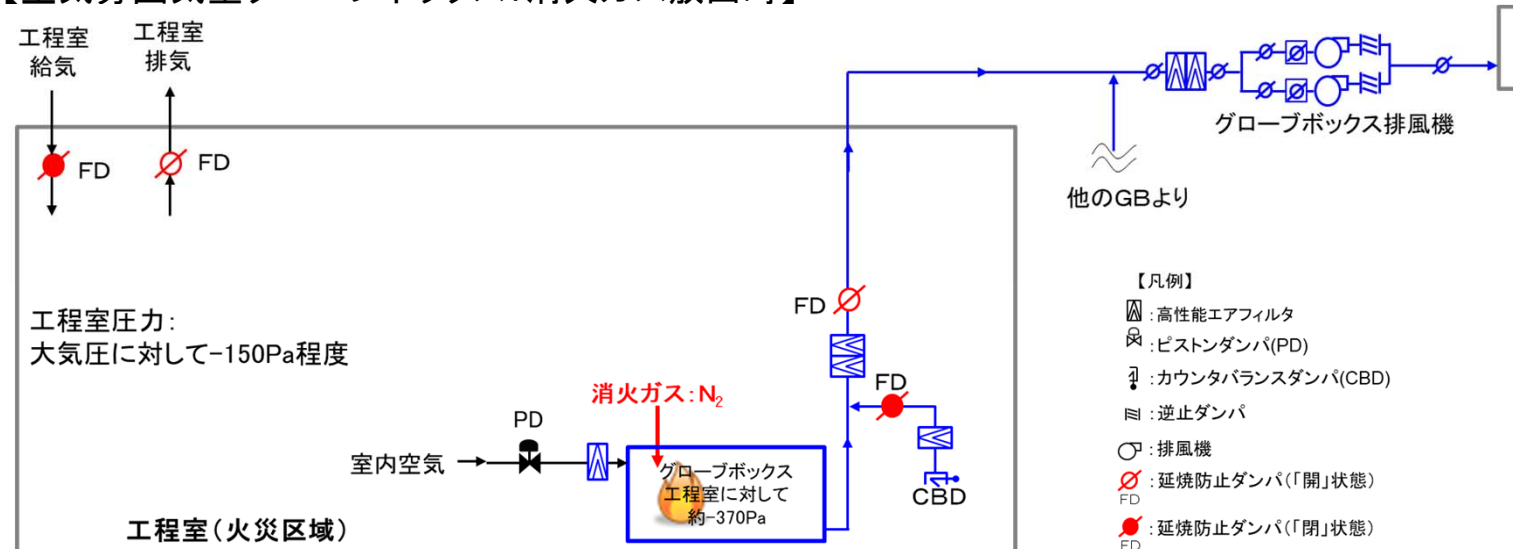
【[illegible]】

工程室
給気

工程室
排気

FD

FD

グローブボックス排風機

他のGBより

【凡例】
:高性能エアフィルタ
:ピストンダンパ(PD)
:カウンタバランスダンパ(CBD)
:逆止ダンパ
:排風機
:延焼防止ダンパ(「開」状態)
FD
:延焼防止ダンパ(「閉」状態)
FD

工程室圧力:
大気圧に対して−150Pa程度

FD

FD

消火ガス:$N_2$

PD

室内空気

グローブボックス
工程室に対して
約−370Pa

CBD

工程室(火災区域)